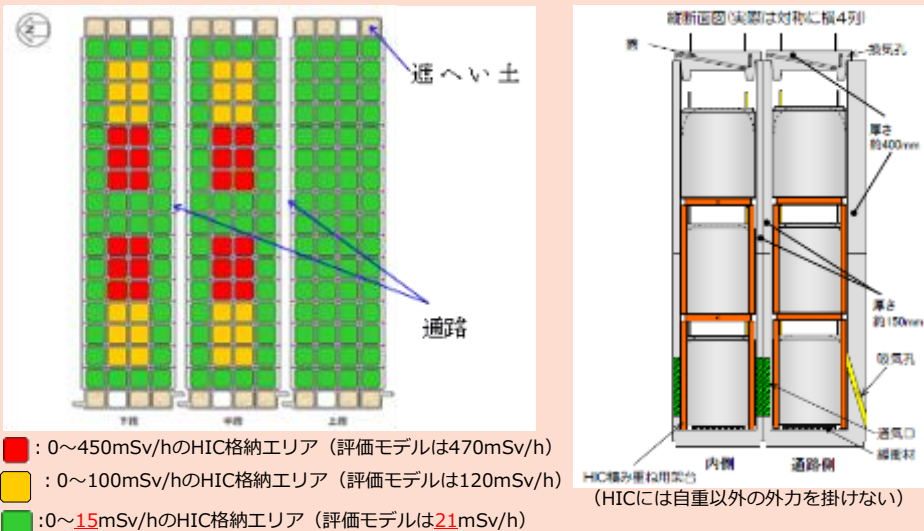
遮へい土

通路

下段 中段 上段

：0～450mSv/hのHIC格納エリア（評価モデルは470mSv/h）

：0～100mSv/hのHIC格納エリア（評価モデルは120mSv/h）

:0～15mSv/hのHIC格納エリア（評価モデルは21mSv/h）

縦断面図（実際は対称に横4列）

蓋

排気孔

厚さ約400mm

厚さ約150mm

吸気孔

通気口

緩衝材

HIC積み重ね用架台

内側

通路側

（HICには自重以外の外力を掛けない）